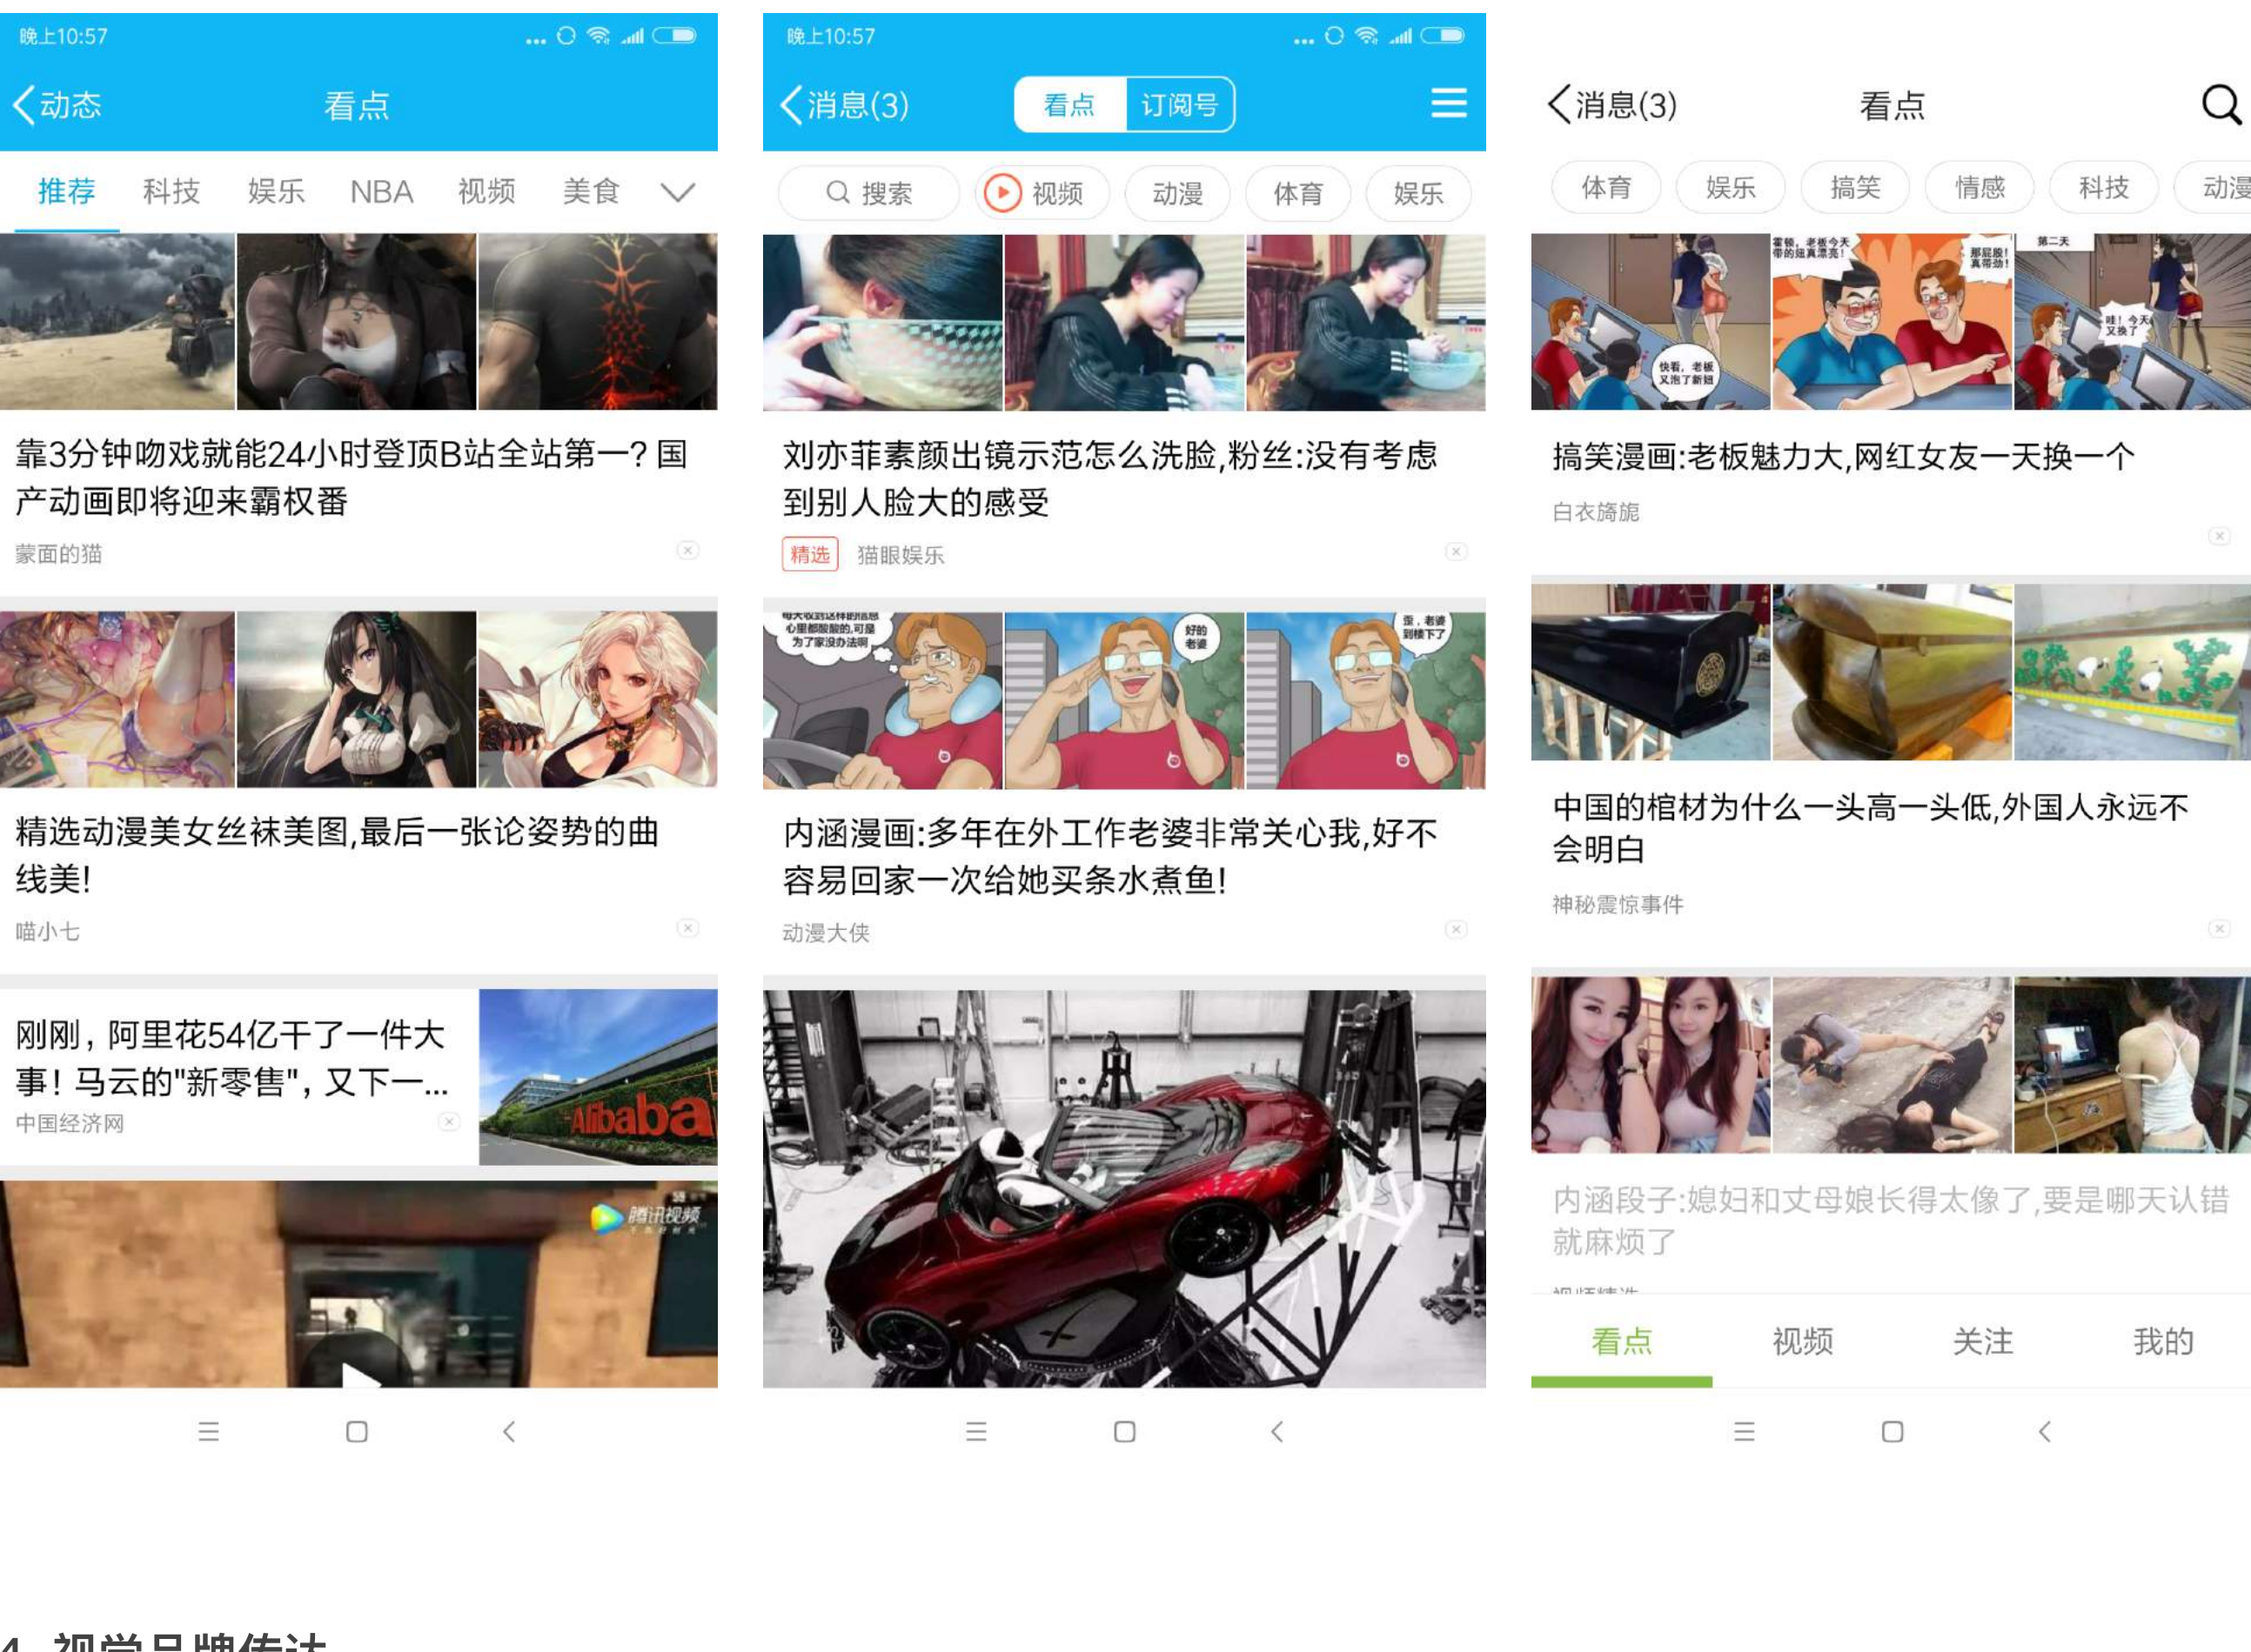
晚上10:57

动态　看点

推荐　科技　娱乐　NBA　视频　美食

靠3分钟吻戏就能24小时登顶B站全站第一？国产动画即将迎来霸权番

蒙面的猫

精选动漫美女丝袜美图，最后一张论姿势的曲线美！

喵小七

刚刚，阿里花54亿干了一件大事！马云的"新零售"，又下一...

中国经济网

Alibaba

腾讯视频

晚上10:57

消息(3)　看点　订阅号

搜索　视频　动漫　体育　娱乐

刘亦菲素颜出镜示范怎么洗脸，粉丝：没有考虑到别人脸大的感受

精选　猫眼娱乐

内涵漫画：多年在外工作老婆非常关心我，好不容易回家一次给她买条水煮鱼！

动漫大侠

消息(3)　看点

体育　娱乐　搞笑　情感　科技　动漫

搞笑漫画：老板魅力大，网红女友一天换一个

白衣旖旎

中国的棺材为什么一头高一头低，外国人永远不会明白

神秘震惊事件

内涵段子：媳妇和丈母娘长得太像了，要是哪天认错就麻烦了

看点　视频　关注　我的

4. 视觉品牌传达